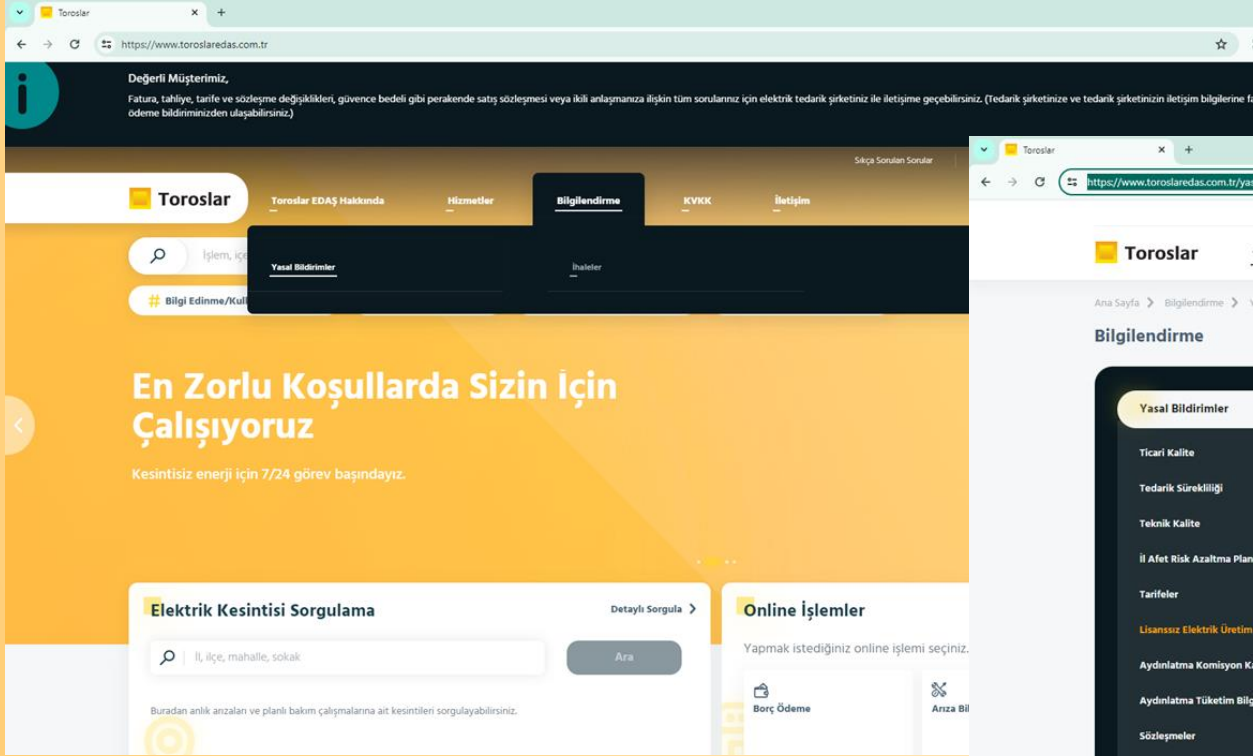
Toroslar
https://www.toroslaredas.com.tr

Değerli Müşterimiz,
Fatura, tahliye, tarife ve sözleşme değişiklikleri, güvence bedeli gibi perakende satış sözleşmesi veya ikili anlaşmanıza ilişkin tüm sorularınız için elektrik tedarik şirketiniz ile iletişime geçebilirsiniz. (Tedarik şirketinize ve tedarik şirketinizin iletişim bilgilerine fa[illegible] ödeme bildiriminizden ulaşabilirsiniz.)

Sıkça Sorulan Sorular

Toroslar
Toroslar EDAŞ Hakkında
Hizmetler
Bilgilendirme
KVKK
İletişim

Yasal Bildirimler
İhaleler

İşlem, iç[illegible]
# Bilgi Edinme/Kull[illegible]

En Zorlu Koşullarda Sizin İçin Çalışıyoruz
Kesintisiz enerji için 7/24 görev başındayız.

Elektrik Kesintisi Sorgulama
Detaylı Sorgula
İl, ilçe, mahalle, sokak
Ara
Buradan anlık arızaları ve planlı bakım çalışmalarına ait kesintileri sorgulayabilirsiniz.

Online İşlemler
Yapmak istediğiniz online işlemi seçiniz.
Borç Ödeme
Arıza Bil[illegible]

Toroslar
https://www.toroslaredas.com.tr/ya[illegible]
Toroslar
Ana Sayfa > Bilgilendirme >
Bilgilendirme
Yasal Bildirimler
Ticari Kalite
Tedarik Sürekliliği
Teknik Kalite
İl Afet Risk Azaltma Plan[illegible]
Tarifeler
Lisanssız Elektrik Üretim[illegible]
Aydınlatma Komisyon K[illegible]
Aydınlatma Tüketim Bilg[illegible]
Sözleşmeler